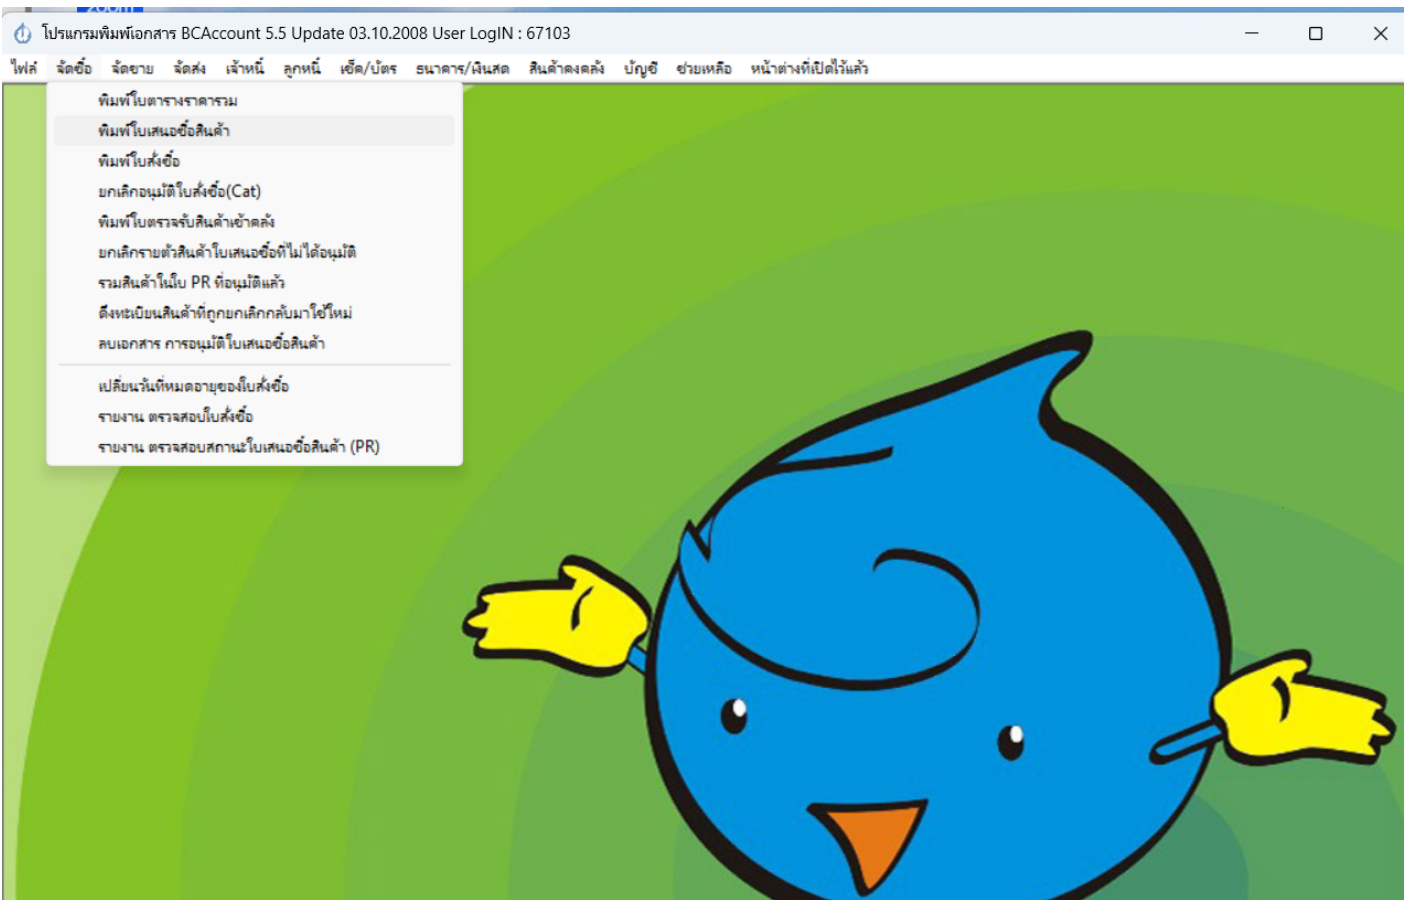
โปรแกรมพิมพ์เอกสาร BCAccount 5.5 Update 03.10.2008 User LogIN : 67103

ไฟล์ จัดซื้อ จัดขาย จัดส่ง เจ้าหนี้ ลูกหนี้ เช็ค/บัตร ธนาคาร/เงินสด สินค้าคงคลัง บัญชี ช่วยเหลือ หน้าต่างที่เปิดไว้แล้ว

พิมพ์ใบตารางราคารวม
พิมพ์ใบเสนอซื้อสินค้า
พิมพ์ใบสั่งซื้อ
ยกเลิกอนุมัติใบสั่งซื้อ(Cat)
พิมพ์ใบตรวจรับสินค้าเข้าคลัง
ยกเลิกรายตัวสินค้าใบเสนอซื้อที่ไม่ได้อนุมัติ
รวมสินค้าในใบ PR ที่อนุมัติแล้ว
ดึงทะเบียนสินค้าที่ถูกยกเลิกกลับมาใช้ใหม่
ลบเอกสาร การอนุมัติใบเสนอซื้อสินค้า
เปลี่ยนวันที่หมดอายุของใบสั่งซื้อ
รายงาน ตรวจสอบใบสั่งซื้อ
รายงาน ตรวจสอบสถานะใบเสนอซื้อสินค้า (PR)